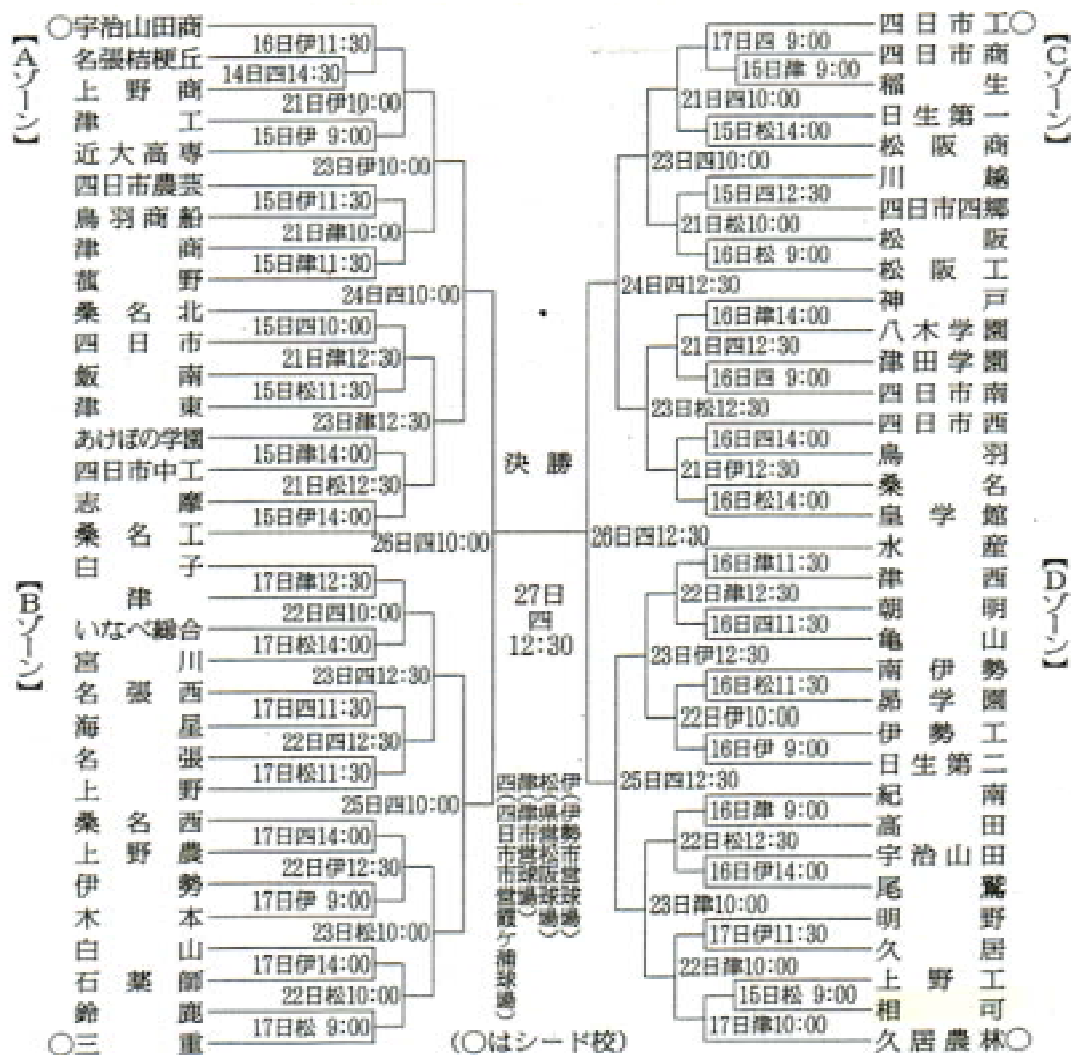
【Aゾーン】

○宇治山田商
名張桔梗丘
上野商
津工
近大高専
四日市農芸
鳥羽商船
津商
菰野
桑名北
四日市
飯南
津東
あけぼの学園
四日市中工
志摩
桑名工

16日伊11:30
14日四14:30
21日伊10:00
15日伊 9:00
23日伊10:00
15日伊11:30
21日津10:00
15日津11:30
24日四10:00
15日四10:00
21日津12:30
15日松11:30
23日津12:30
15日津14:00
21日松12:30
15日伊14:00
26日四10:00

【Bゾーン】

白子
津
いなべ総合
宮川
名張西
海星
名張
上野
桑名西
上野農
伊勢
木本
白山
石薬師
鈴鹿
○三重

17日津12:30
22日四10:00
17日松14:00
23日四12:30
17日四11:30
22日四12:30
17日松11:30
25日四10:00
17日四14:00
22日伊12:30
17日伊 9:00
23日松10:00
17日伊14:00
22日松10:00
17日松 9:00

決勝

27日
四
12:30

伊＝伊勢市営球場
松＝県営松阪球場
津＝津市営球場
四＝四日市市営霞ケ浦球場

（○はシード校）

【Cゾーン】

四日市工○
四日市商
稲生
日生第一
松阪商
川越
四日市四郷
松阪
松阪工
神戸
八木学園
津田学園
四日市南
四日市西
鳥羽
桑名
皇学館

17日四 9:00
15日津 9:00
21日四10:00
15日松14:00
23日四10:00
15日四12:30
21日松10:00
16日松 9:00
24日四12:30
16日津14:00
21日四12:30
16日四 9:00
23日松12:30
16日四14:00
21日伊12:30
16日松14:00
26日四12:30

【Dゾーン】

水産
津西
朝明
亀山
南勢
伊勢学園
昴学園
伊勢工
日生第二
紀南
高田
宇治山田
尾鷲
明野
久居
上野工
相可
久居農林○

16日津11:30
22日津12:30
16日四11:30
23日伊12:30
16日松11:30
22日伊10:00
16日伊 9:00
25日四12:30
16日津 9:00
22日松12:30
16日伊14:00
23日津10:00
17日伊11:30
22日津10:00
15日松 9:00
17日津10:00